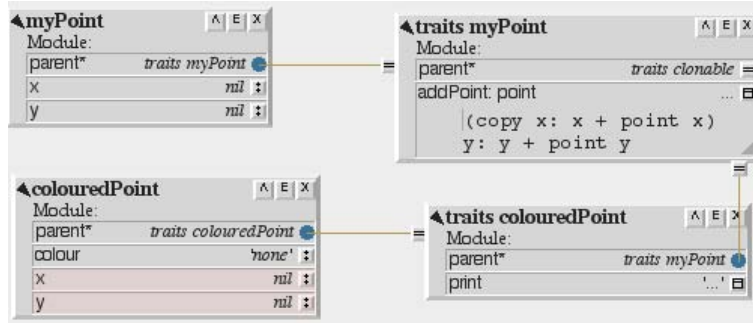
myPoint
Module:
parent* traits myPoint
x nil
y nil

traits myPoint
Module:
parent* traits clonable
addPoint: point ...
(copy x: x + point x)
y: y + point y

colouredPoint
Module:
parent* traits colouredPoint
colour 'none'
x nil
y nil

traits colouredPoint
Module:
parent* traits myPoint
print '...'